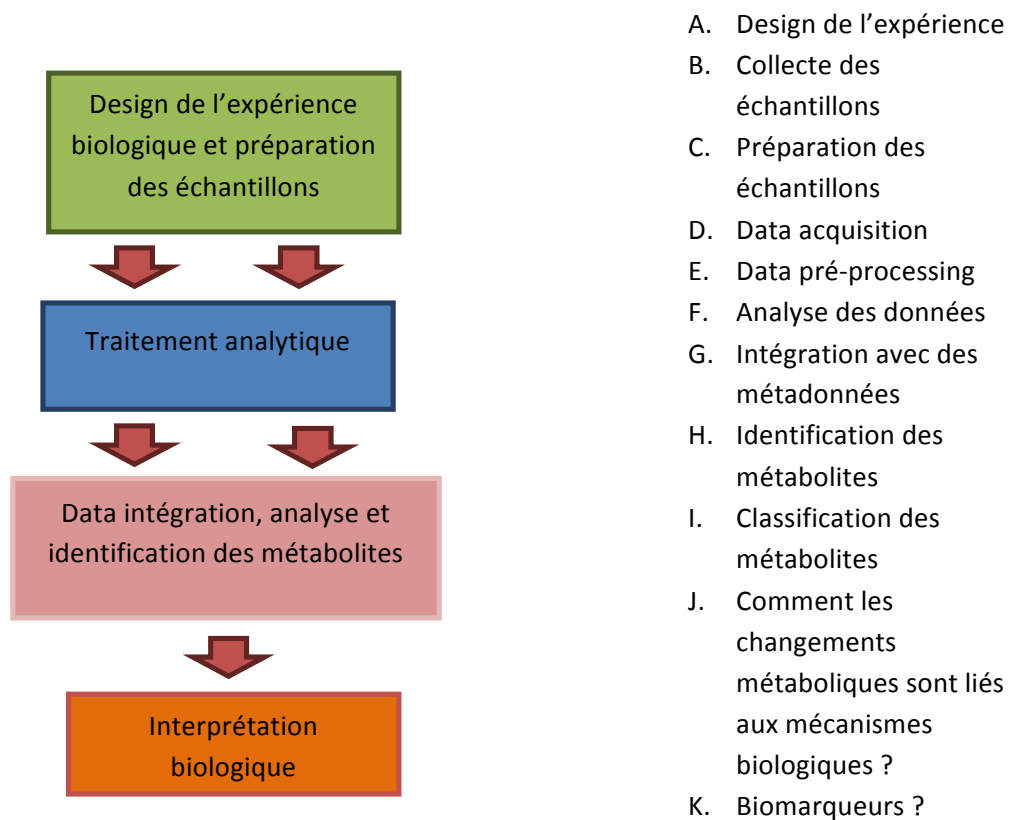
Design de l’expérience biologique et préparation des échantillons

Traitement analytique

Data intégration, analyse et identification des métabolites

Interprétation biologique

A. Design de l’expérience
B. Collecte des échantillons
C. Préparation des échantillons
D. Data acquisition
E. Data pré-processing
F. Analyse des données
G. Intégration avec des métadonnées
H. Identification des métabolites
I. Classification des métabolites
J. Comment les changements métaboliques sont liés aux mécanismes biologiques ?
K. Biomarqueurs ?